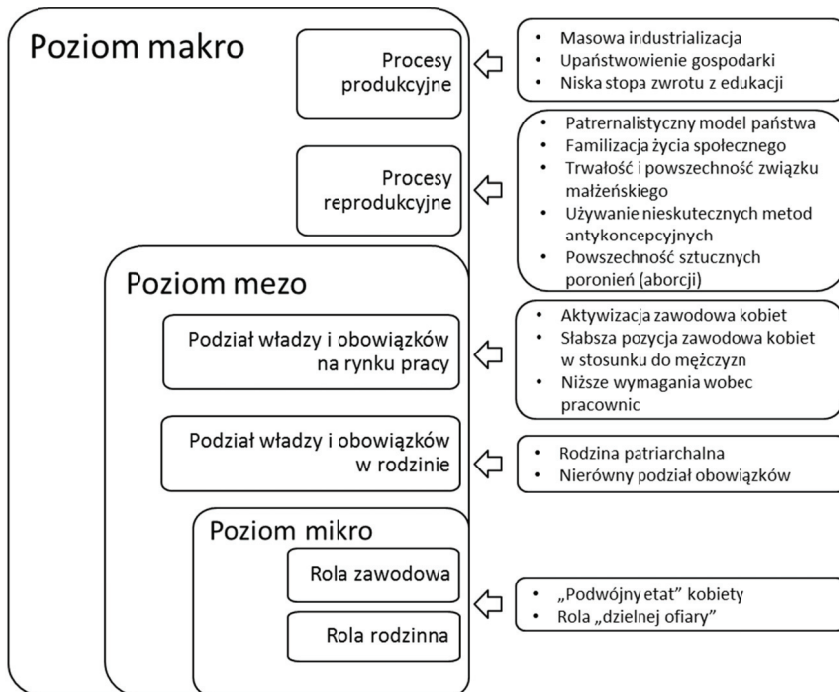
Poziom makro

Procesy produkcyjne

- Masowa industrializacja
- Upaństwowienie gospodarki
- Niska stopa zwrotu z edukacji

Procesy reprodukcyjne

- Patrernalistyczny model państwa
- Familizacja życia społecznego
- Trwałość i powszechność związku małżeńskiego
- Używanie nieskutecznych metod antykoncepcyjnych
- Powszechność sztucznych poronień (aborcji)

Poziom mezo

Podział władzy i obowiązków na rynku pracy

- Aktywizacja zawodowa kobiet
- Słabsza pozycja zawodowa kobiet w stosunku do mężczyzn
- Niższe wymagania wobec pracownic

Podział władzy i obowiązków w rodzinie

- Rodzina patriarchalna
- Nierówny podział obowiązków

Poziom mikro

Rola zawodowa

Rola rodzinna

- „Podwójny etat" kobiety
- Rola „dzielnej ofiary"